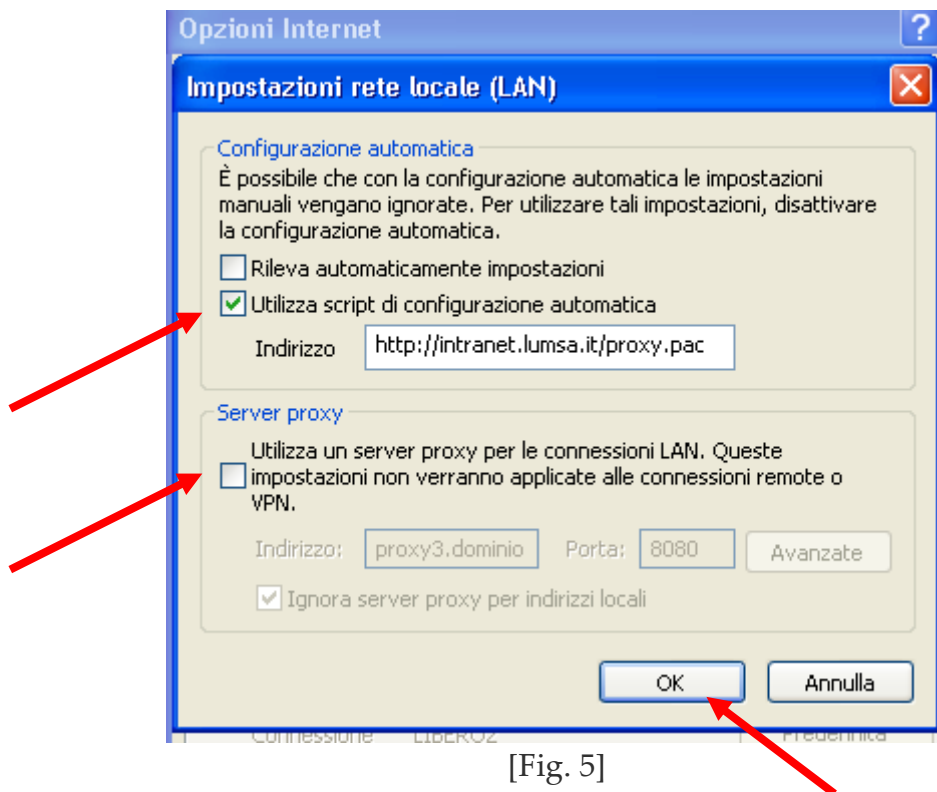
Opzioni Internet

Impostazioni rete locale (LAN)

Configurazione automatica

È possibile che con la configurazione automatica le impostazioni manuali vengano ignorate. Per utilizzare tali impostazioni, disattivare la configurazione automatica.

Rileva automaticamente impostazioni

Utilizza script di configurazione automatica

Indirizzo http://intranet.lumsa.it/proxy.pac

Server proxy

Utilizza un server proxy per le connessioni LAN. Queste impostazioni non verranno applicate alle connessioni remote o VPN.

Indirizzo: proxy3.dominio Porta: 8080 Avanzate

Ignora server proxy per indirizzi locali

OK Annulla

Connessione LIBERO2 Predefinita

[Fig. 5]